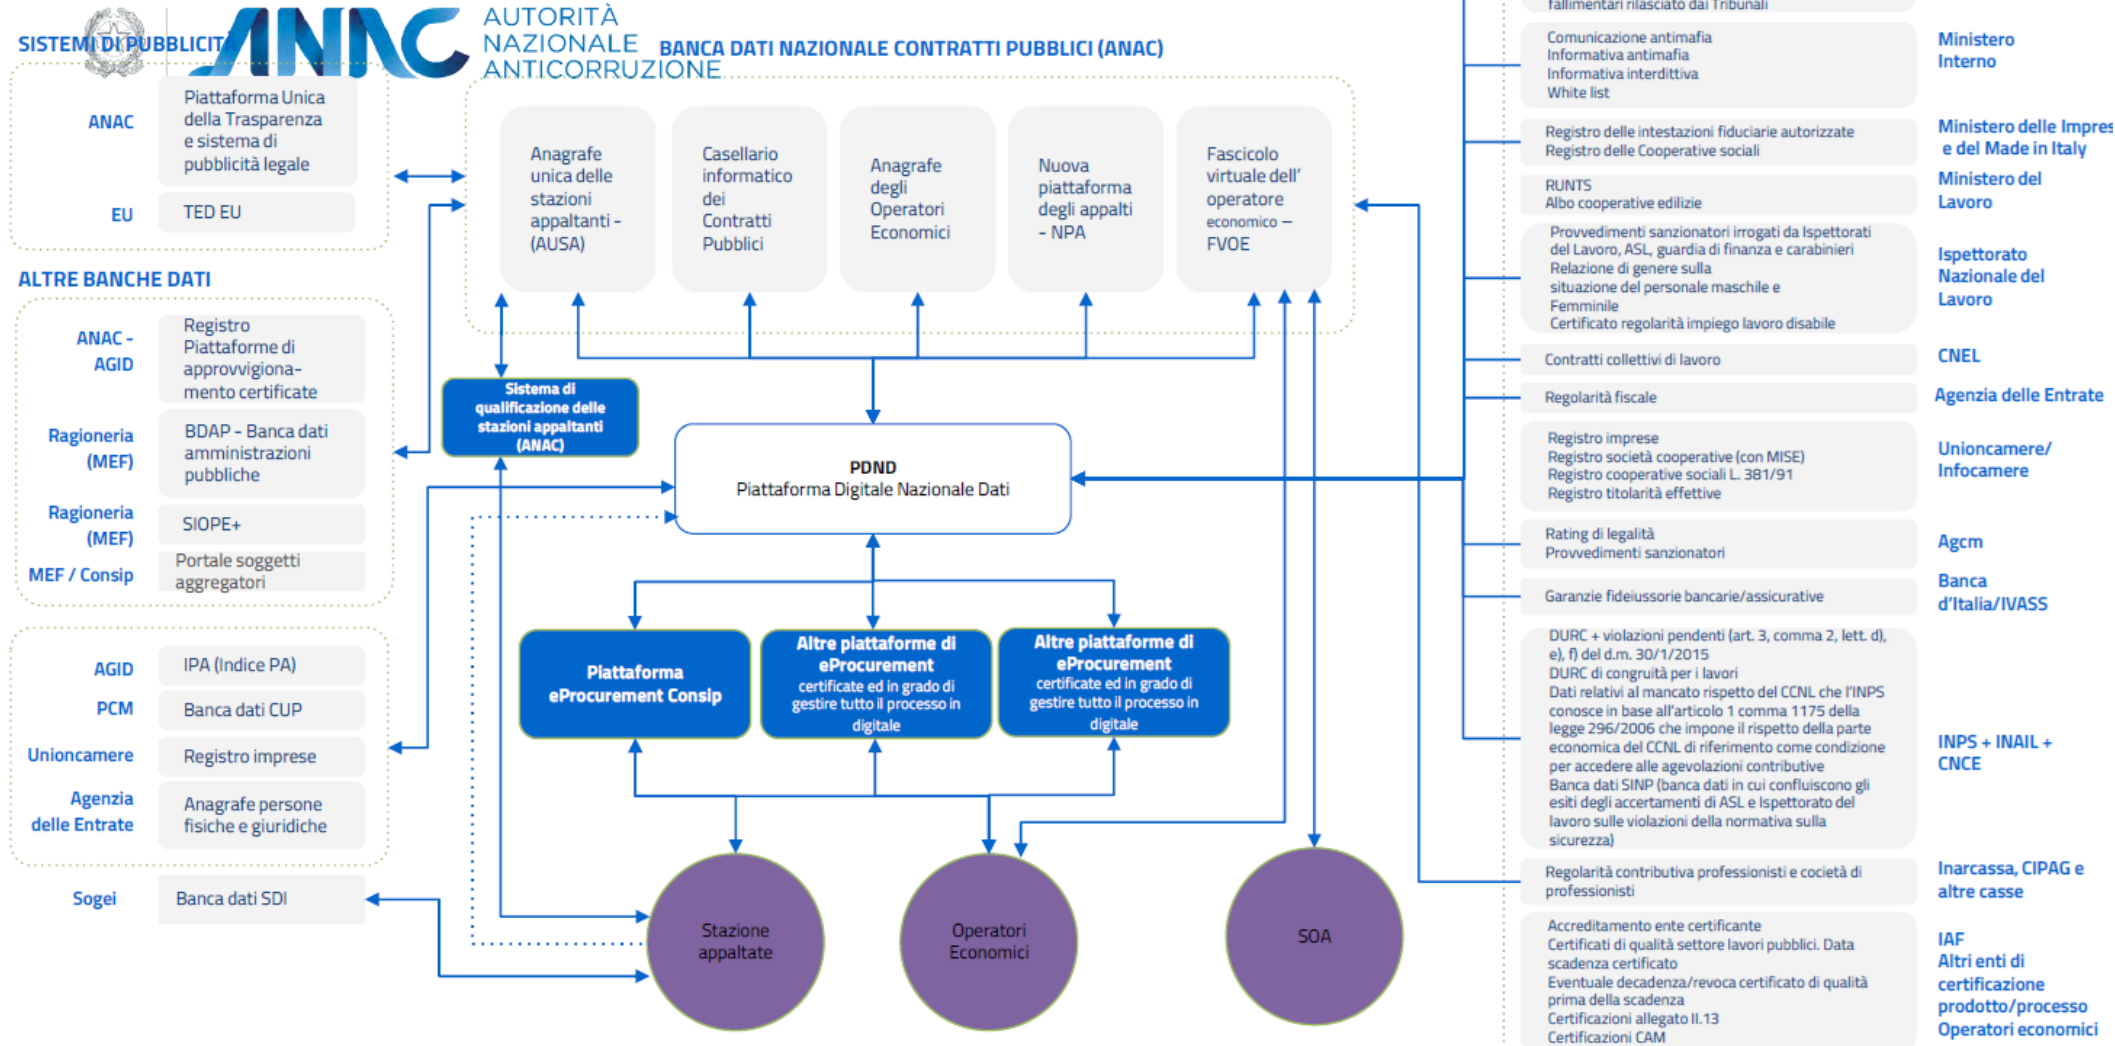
ANAC AUTORITÀ NAZIONALE ANTICORRUZIONE

SISTEMI DI PUBBLICITÀ

BANCA DATI NAZIONALE CONTRATTI PUBBLICI (ANAC)

ANAC
Piattaforma Unica della Trasparenza e sistema di pubblicità legale

EU
TED EU

ALTRE BANCHE DATI

ANAC - AGID
Registro Piattaforme di approvvigionamento certificate

Ragioneria (MEF)
BDAP - Banca dati amministrazioni pubbliche

Ragioneria (MEF)
SIOPE+

MEF / Consip
Portale soggetti aggregatori

AGID
IPA (Indice PA)

PCM
Banca dati CUP

Unioncamere
Registro imprese

Agenzia delle Entrate
Anagrafe persone fisiche e giuridiche

Sogei
Banca dati SDI

Anagrafe unica delle stazioni appaltanti - (AUSA)

Casellario informatico dei Contratti Pubblici

Anagrafe degli Operatori Economici

Nuova piattaforma degli appalti - NPA

Fascicolo virtuale dell' operatore economico – FVOE

Sistema di qualificazione delle stazioni appaltanti (ANAC)

PDND
Piattaforma Digitale Nazionale Dati

Piattaforma eProcurement Consip

Altre piattaforme di eProcurement certificate ed in grado di gestire tutto il processo in digitale

Altre piattaforme di eProcurement certificate ed in grado di gestire tutto il processo in digitale

Stazione appaltate

Operatori Economici

SOA

fallimentari rilasciato dai Tribunali

Comunicazione antimafia
Informativa antimafia
Informativa interdittiva
White list

Ministero Interno

Registro delle intestazioni fiduciarie autorizzate
Registro delle Cooperative sociali

Ministero delle Impres e del Made in Italy

RUNTS
Albo cooperative edilizie

Ministero del Lavoro

Provvedimenti sanzionatori irrogati da Ispettorati del Lavoro, ASL, guardia di finanza e carabinieri
Relazione di genere sulla situazione del personale maschile e Femminile
Certificato regolarità impiego lavoro disabile

Ispettorato Nazionale del Lavoro

Contratti collettivi di lavoro

CNEL

Regolarità fiscale

Agenzia delle Entrate

Registro imprese
Registro società cooperative (con MISE)
Registro cooperative sociali L. 381/91
Registro titolarità effettive

Unioncamere/ Infocamere

Rating di legalità
Provvedimenti sanzionatori

Agcm

Garanzie fideiussorie bancarie/assicurative

Banca d'Italia/IVASS

DURC + violazioni pendenti (art. 3, comma 2, lett. d), e), f) del d.m. 30/1/2015
DURC di congruità per i lavori
Dati relativi al mancato rispetto del CCNL che l'INPS conosce in base all'articolo 1 comma 1175 della legge 296/2006 che impone il rispetto della parte economica del CCNL di riferimento come condizione per accedere alle agevolazioni contributive
Banca dati SINP (banca dati in cui confluiscono gli esiti degli accertamenti di ASL e Ispettorato del lavoro sulle violazioni della normativa sulla sicurezza)

INPS + INAIL + CNCE

Regolarità contributiva professionisti e società di professionisti

Inarcassa, CIPAG e altre casse

Accreditamento ente certificante
Certificati di qualità settore lavori pubblici. Data scadenza certificato
Eventuale decadenza/revoca certificato di qualità prima della scadenza
Certificazioni allegato II.13
Certificazioni CAM

IAF
Altri enti di certificazione prodotto/processo Operatori economici